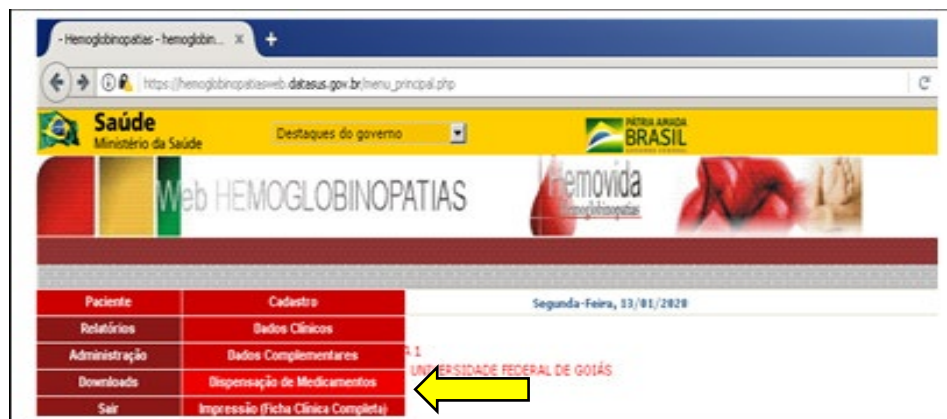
- Hemoglobinopatias - hemoglobin... ×

https://hemoglobinopatiasweb.datasus.gov.br/menu_principal.php

Saúde
Ministério da Saúde

Destaques do governo

PÁTRIA AMADA
BRASIL

Web HEMOGLOBINOPATIAS

Hemovida
Hemoglobinopatias

Paciente
Relatórios
Administração
Downloads
Sair

Cadastro
Dados Clínicos
Dados Complementares
Dispensação de Medicamentos
Impressão (Ficha Clínica Completa)

Segunda-Feira, 13/01/2020

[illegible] 1
UN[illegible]ERSIDADE FEDERAL DE GOIÁS